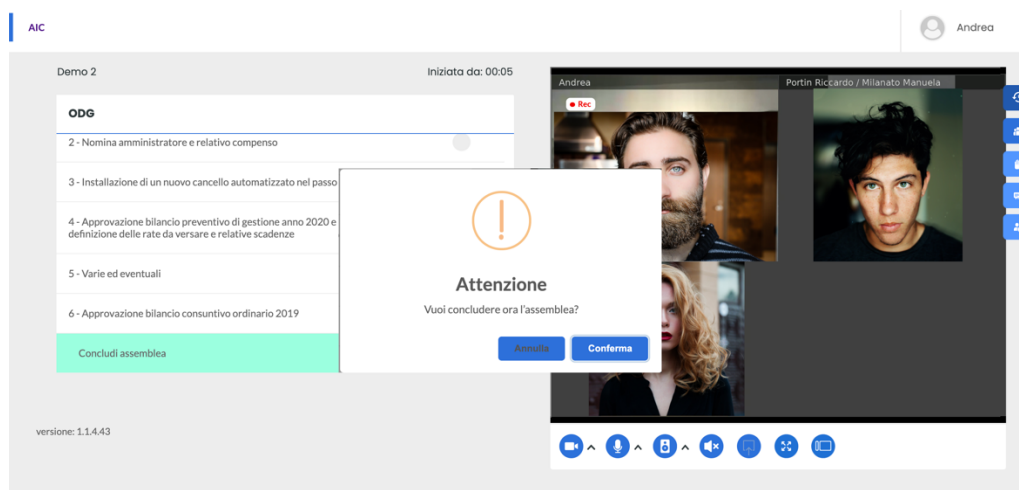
AIC

Andrea

Demo 2

Iniziata da: 00:05

ODG

2 - Nomina amministratore e relativo compenso

3 - Installazione di un nuovo cancello automatizzato nel passo

4 - Approvazione bilancio preventivo di gestione anno 2020 e definizione delle rate da versare e relative scadenze

5 - Varie ed eventuali

6 - Approvazione bilancio consuntivo ordinario 2019

Concludi assemblea

versione: 1.1.4.43

Andrea

Rec

Portin Riccardo / Milanato Manuela

!

Attenzione

Vuoi concludere ora l'assemblea?

Annulla

Conferma